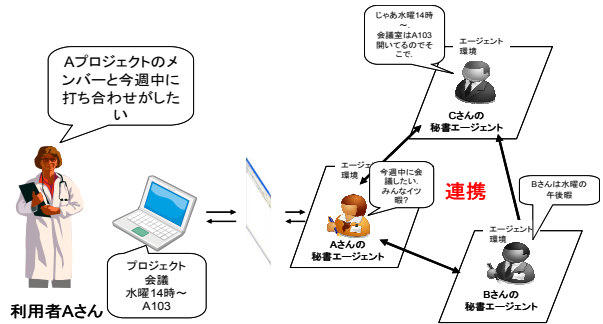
Aプロジェクトのメンバーと今週中に打ち合わせがしたい

利用者Aさん

プロジェクト会議
水曜14時～
A103

エージェント環境

今週中に会議したい。みんないつ暇?

Aさんの秘書エージェント

じゃあ水曜14時～
会議室はA103開いてるのでそこで。

エージェント環境

Cさんの秘書エージェント

連携

Bさんは水曜の午後暇

エージェント環境

Bさんの秘書エージェント